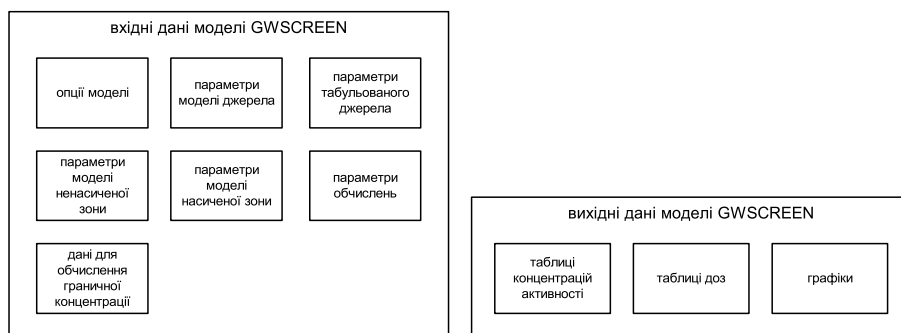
вхідні дані моделі GWSCREEN

опції моделі

параметри моделі джерела

параметри табульованого джерела

параметри моделі ненасиченої зони

параметри моделі насиченої зони

параметри обчислень

дані для обчислення граничної концентрації

вихідні дані моделі GWSCREEN

таблиці концентрацій активності

таблиці доз

графіки